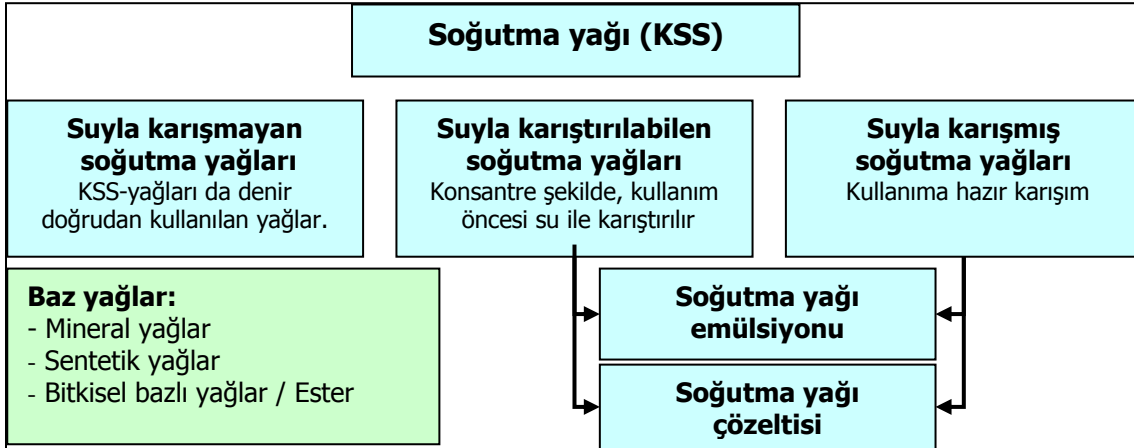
Soğutma yağı (KSS)

Suyla karışmayan soğutma yağları
KSS-yağları da denir doğrudan kullanılan yağlar.

Suyla karıştırılabilen soğutma yağları
Konsantre şekilde, kullanım öncesi su ile karıştırılır

Suyla karışmış soğutma yağları
Kullanıma hazır karışım

Baz yağlar:
- Mineral yağlar
- Sentetik yağlar
- Bitkisel bazlı yağlar / Ester

Soğutma yağı emülsiyonu

Soğutma yağı çözeltisi